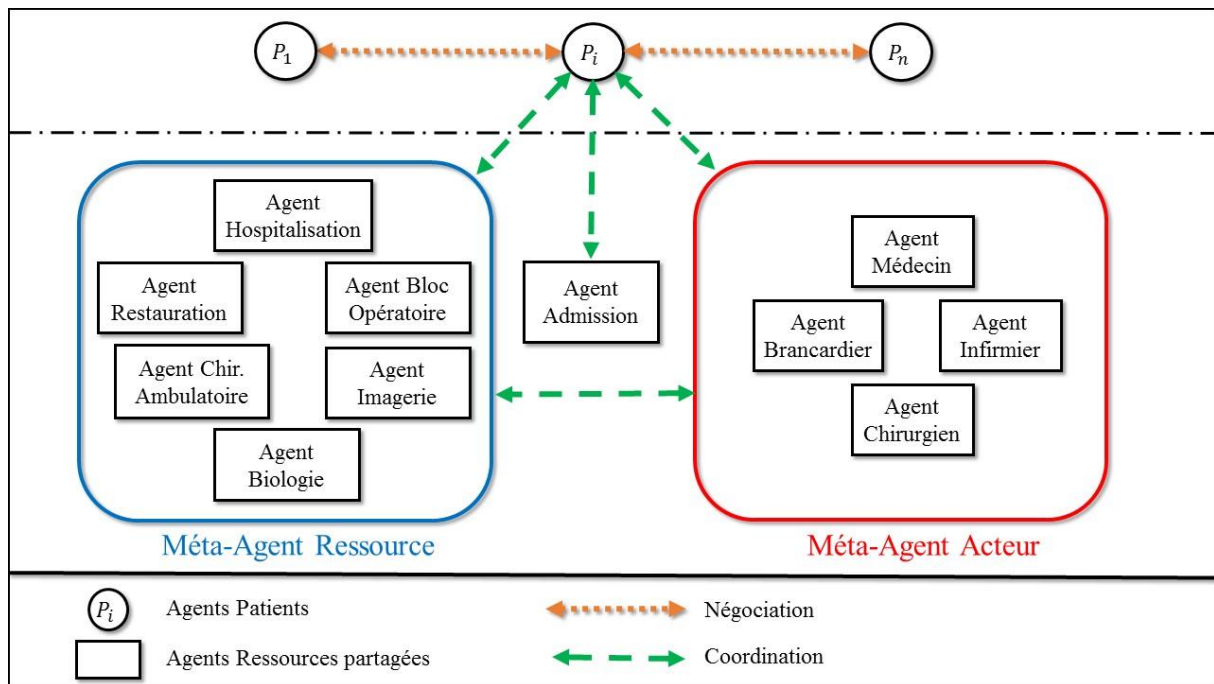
$P_1$

$P_i$

$P_n$

Agent Hospitalisation

Agent Restauration

Agent Bloc Opératoire

Agent Chir. Ambulatoire

Agent Imagerie

Agent Biologie

Agent Admission

Agent Médecin

Agent Brancardier

Agent Infirmier

Agent Chirurgien

Méta-Agent Ressource

Méta-Agent Acteur

$P_i$ Agents Patients

Négociation

Agents Ressources partagées

Coordination